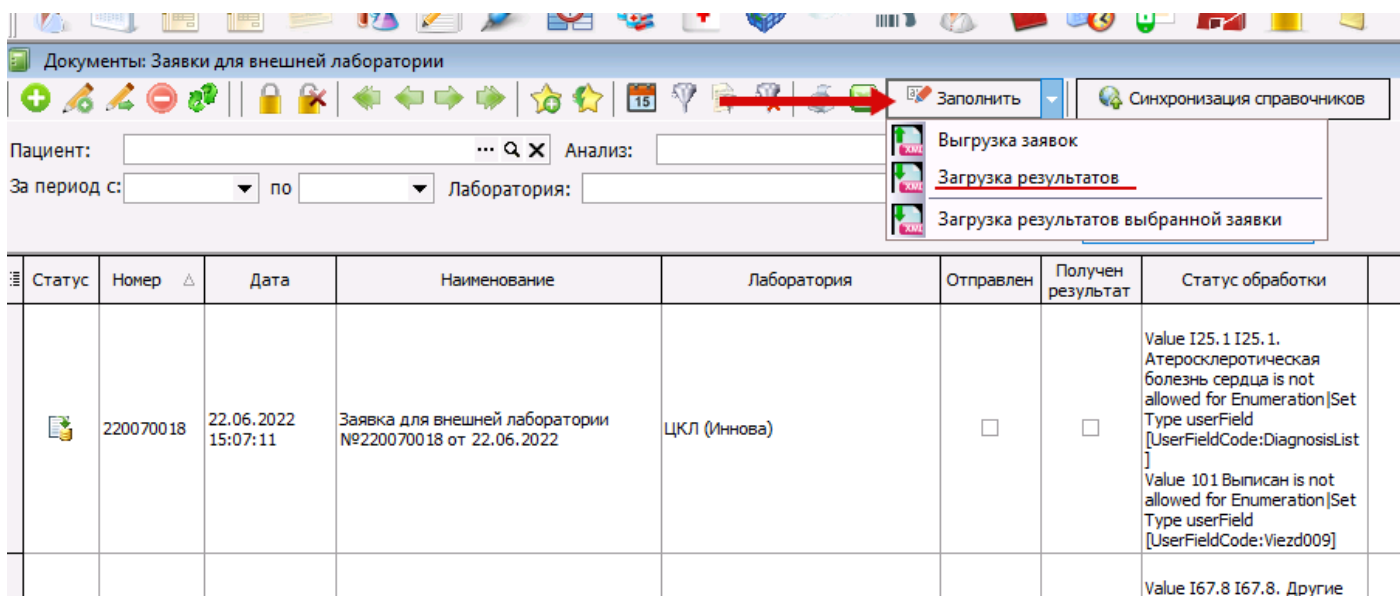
Документы: Заявки для внешней лаборатории

Заполнить
Синхронизация справочников

Выгрузка заявок
Загрузка результатов
Загрузка результатов выбранной заявки

Пациент:
Анализ:
За период с:
по
Лаборатория:

| Статус | Номер | Дата | Наименование | Лаборатория | Отправлен | Получен результат | Статус обработки |
|---|---|---|---|---|---|---|---|
| | 220070018 | 22.06.2022 15:07:11 | Заявка для внешней лаборатории №220070018 от 22.06.2022 | ЦКЛ (Иннова) | | | Value I25.1 I25.1. Атеросклеротическая болезнь сердца is not allowed for Enumeration\|Set Type userField [UserFieldCode:DiagnosisList] Value 101 Выписан is not allowed for Enumeration\|Set Type userField [UserFieldCode:Viezd009] |
| | | | | | | | Value I67.8 I67.8. Другие |